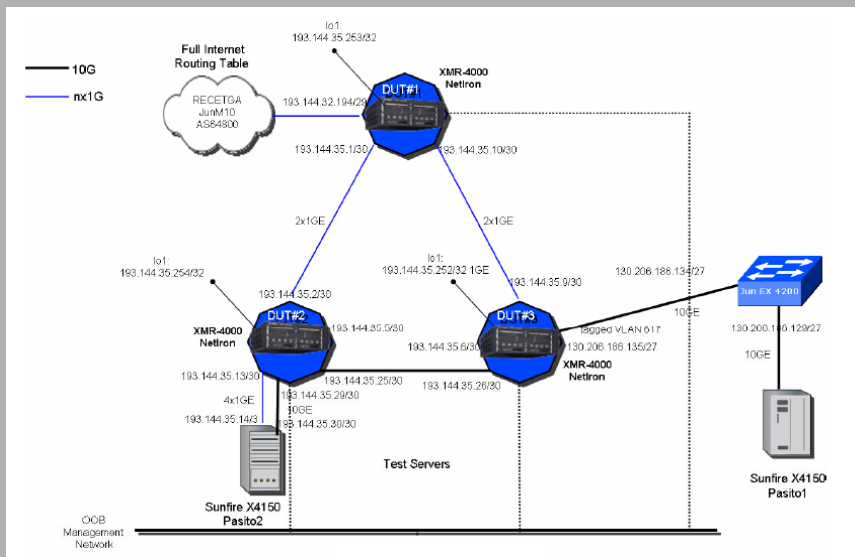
10G
nx1G

Full Internet Routing Table

RECETGA JunM10 AS64800

lo1: 193.144.35.253/32

DUT#1

XMR-4000 NetIron

193.144.32.194/29

193.144.35.1/30

193.144.35.10/30

2x1GE

2x1GE

lo1: 193.144.35.254/32

lo1: 193.144.35.252/32 1GE

193.144.35.9/30

130.206.186.134/27

Jun EX 4200

193.144.35.2/30

DUT#2

XMR-4000 NetIron

193.144.35.5/30

DUT#3

Tagged VLAN 617

10GE

130.206.186.129/27

193.144.35.6/30

130.206.186.135/27

XMR-4000 NetIron

10GE

193.144.35.13/30

193.144.35.25/30

193.144.35.26/30

4x1GE

193.144.35.29/30

193.144.35.14/3

10GE

193.144.35.30/30

Test Servers

Sunfire X4150 Pasito1

Sunfire X4150 Pasito2

OOB Management Network